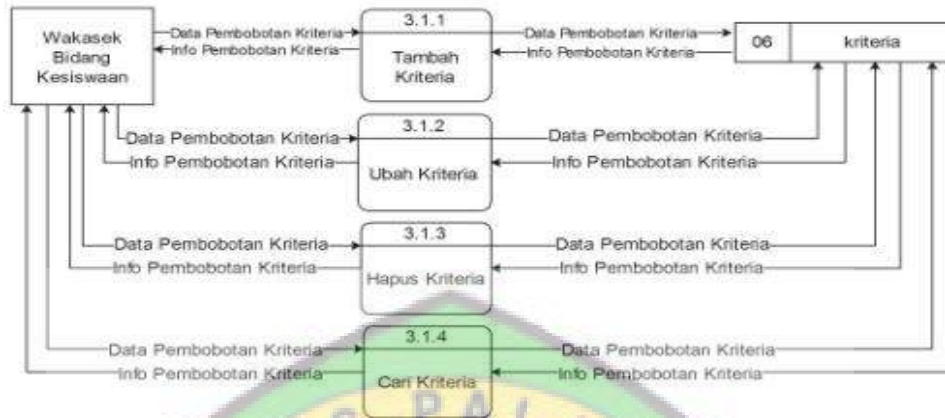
Wakasek Bidang Kesiswaan

Data Pembobotan Kriteria
Info Pembobotan Kriteria

3.1.1
Tambah Kriteria

Data Pembobotan Kriteria
Info Pembobotan Kriteria

06 | kriteria

Data Pembobotan Kriteria
Info Pembobotan Kriteria

3.1.2
Ubah Kriteria

Data Pembobotan Kriteria
Info Pembobotan Kriteria

Data Pembobotan Kriteria
Info Pembobotan Kriteria

3.1.3
Hapus Kriteria

Data Pembobotan Kriteria
Info Pembobotan Kriteria

Data Pembobotan Kriteria
Info Pembobotan Kriteria

3.1.4
Cari Kriteria

Data Pembobotan Kriteria
Info Pembobotan Kriteria